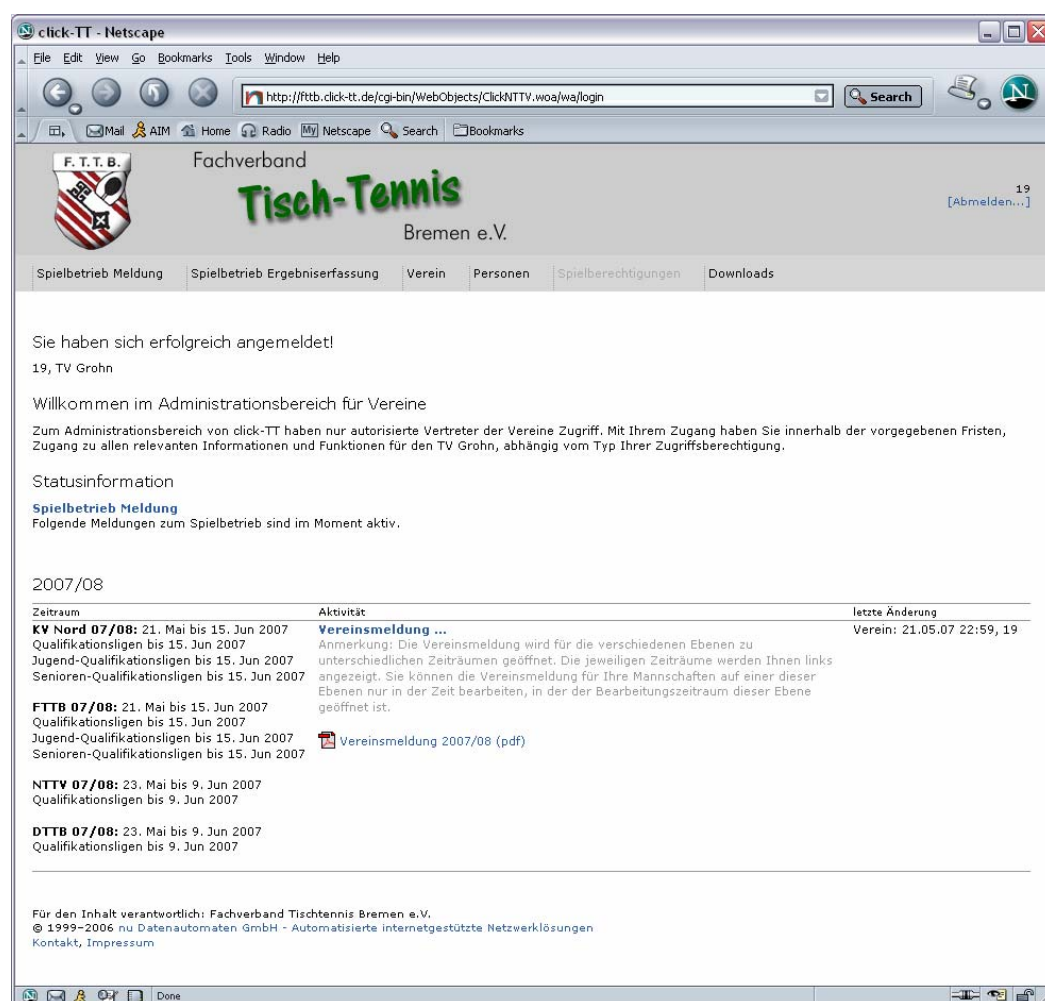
click-TT - Netscape

File Edit View Go Bookmarks Tools Window Help

http://fttb.click-tt.de/cgi-bin/WebObjects/ClickNTTV.woa/wa/login

Search

Mail AIM Home Radio My Netscape Search Bookmarks

F. T. T. B.

Fachverband
Tisch-Tennis
Bremen e.V.

19
[Abmelden...]

Spielbetrieb Meldung | Spielbetrieb Ergebniserfassung | Verein | Personen | Spielberechtigungen | Downloads

Sie haben sich erfolgreich angemeldet!

19, TV Grohn

Willkommen im Administrationsbereich für Vereine

Zum Administrationsbereich von click-TT haben nur autorisierte Vertreter der Vereine Zugriff. Mit Ihrem Zugang haben Sie innerhalb der vorgegebenen Fristen, Zugang zu allen relevanten Informationen und Funktionen für den TV Grohn, abhängig vom Typ Ihrer Zugriffsberechtigung.

Statusinformation

Spielbetrieb Meldung
Folgende Meldungen zum Spielbetrieb sind im Moment aktiv.

2007/08

| Zeitraum | Aktivität | letzte Änderung |
|---|---|---|
| **KV Nord 07/08:** 21. Mai bis 15. Jun 2007<br>Qualifikationsligen bis 15. Jun 2007<br>Jugend-Qualifikationsligen bis 15. Jun 2007<br>Senioren-Qualifikationsligen bis 15. Jun 2007<br><br>**FTTB 07/08:** 21. Mai bis 15. Jun 2007<br>Qualifikationsligen bis 15. Jun 2007<br>Jugend-Qualifikationsligen bis 15. Jun 2007<br>Senioren-Qualifikationsligen bis 15. Jun 2007<br><br>**NTTV 07/08:** 23. Mai bis 9. Jun 2007<br>Qualifikationsligen bis 9. Jun 2007<br><br>**DTTB 07/08:** 23. Mai bis 9. Jun 2007<br>Qualifikationsligen bis 9. Jun 2007 | **Vereinsmeldung ...**<br>Anmerkung: Die Vereinsmeldung wird für die verschiedenen Ebenen zu unterschiedlichen Zeiträumen geöffnet. Die jeweiligen Zeiträume werden Ihnen links angezeigt. Sie können die Vereinsmeldung für Ihre Mannschaften auf einer dieser Ebenen nur in der Zeit bearbeiten, in der der Bearbeitungszeitraum dieser Ebene geöffnet ist.<br><br>Vereinsmeldung 2007/08 (pdf) | Verein: 21.05.07 22:59, 19 |

Für den Inhalt verantwortlich: Fachverband Tischtennis Bremen e.V.
© 1999-2006 nu Datenautomaten GmbH - Automatisierte internetgestützte Netzwerklösungen
Kontakt, Impressum

Done